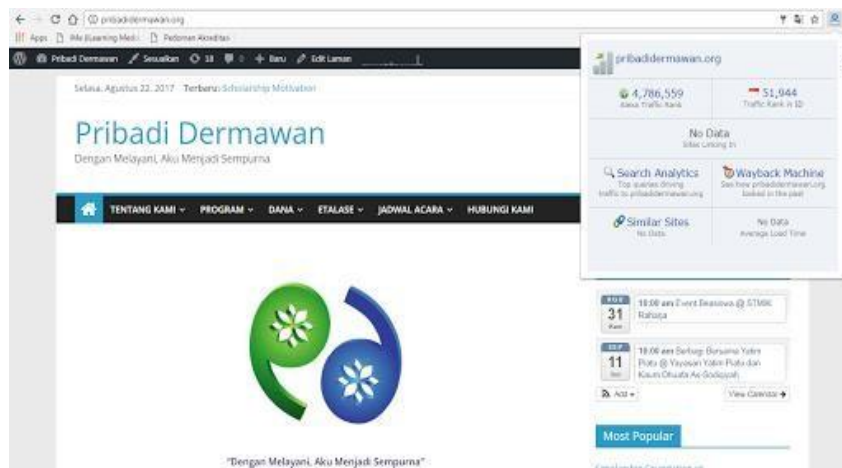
pribadidermawan.org
Apps | iMe (Learning Medi | Pedoman Akreditas
Pribadi Dermawan | Sesuaikan | 18 | 0 | Baru | Edit Laman

Selasa, Agustus 22, 2017 Terbaru: Scholarship Motivation

Pribadi Dermawan
Dengan Melayani, Aku Menjadi Sempurna

TENTANG KAMI ⌄ PROGRAM ⌄ DANA ⌄ ETALASE ⌄ JADWAL ACARA ⌄ HUBUNGI KAMI

"Dengan Melayani, Aku Menjadi Sempurna"

pribadidermawan.org
4,786,559 Alexa Traffic Rank
51,944 Traffic Rank in ID
No Data Sites Linking In
Search Analytics Top queries driving traffic to pribadidermawan.org
Wayback Machine See how pribadidermawan.org looked in the past
Similar Sites No Data
No Data Average Load Time

AUG 31 Kam 10:00 am Event Beasiswa @ STMIK Rahaja
SEP 11 Sen 10:00 am Berbagi Bersama Yatim Piatu @ Yayasan Yatim Piatu dan Kaum Dhuafa As-Sodiqiyah
Add ⌄
View Calendar

Most Popular